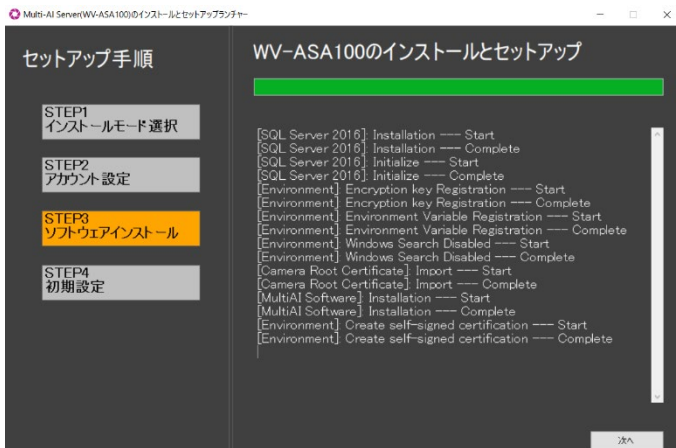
Multi-AI Server(WV-ASA100)のインストールとセットアップランチャー

セットアップ手順

STEP1
インストールモード選択

STEP2
アカウント設定

STEP3
ソフトウェアインストール

STEP4
初期設定

WV-ASA100のインストールとセットアップ

[SQL Server 2016]: Installation --- Start
[SQL Server 2016]: Installation --- Complete
[SQL Server 2016]: Initialize --- Start
[SQL Server 2016]: Initialize --- Complete
[Environment]: Encryption key Registration --- Start
[Environment]: Encryption key Registration --- Complete
[Environment]: Environment Variable Registration --- Start
[Environment]: Environment Variable Registration --- Complete
[Environment]: Windows Search Disabled --- Start
[Environment]: Windows Search Disabled --- Complete
[Camera Root Certificate]: Import --- Start
[Camera Root Certificate]: Import --- Complete
[MultiAI Software]: Installation --- Start
[MultiAI Software]: Installation --- Complete
[Environment]: Create self-signed certification --- Start
[Environment]: Create self-signed certification --- Complete

次へ